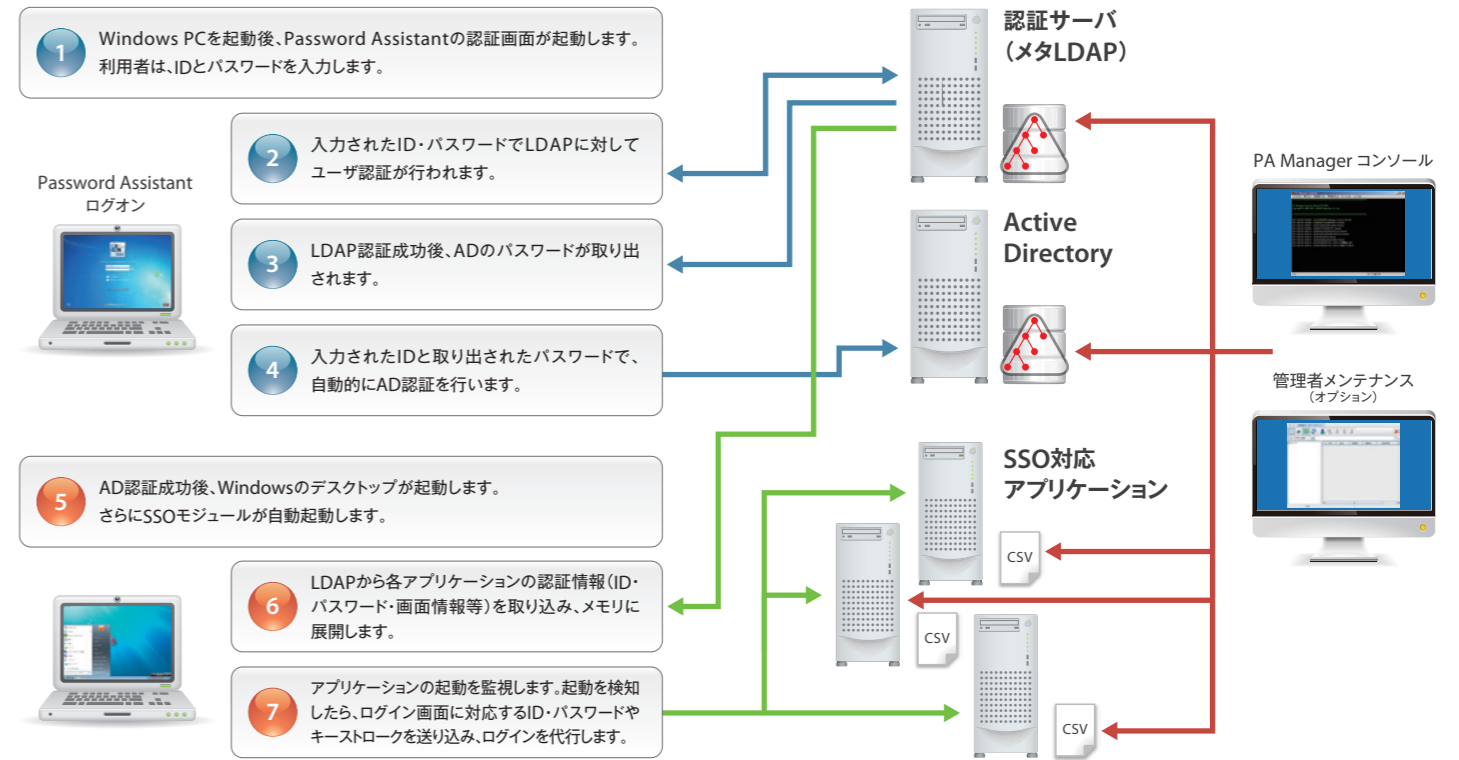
1
Windows PCを起動後、Password Assistantの認証画面が起動します。利用者は、IDとパスワードを入力します。

Password Assistant
ログオン

2
入力されたID・パスワードでLDAPに対してユーザ認証が行われます。

3
LDAP認証成功後、ADのパスワードが取り出されます。

4
入力されたIDと取り出されたパスワードで、自動的にAD認証を行います。

5
AD認証成功後、Windowsのデスクトップが起動します。さらにSSOモジュールが自動起動します。

6
LDAPから各アプリケーションの認証情報（ID・パスワード・画面情報等）を取り込み、メモリに展開します。

7
アプリケーションの起動を監視します。起動を検知したら、ログイン画面に対応するID・パスワードやキーストロークを送り込み、ログインを代行します。

認証サーバ
（メタLDAP）

Active Directory

SSO対応
アプリケーション

PA Manager コンソール

管理者メンテナンス
（オプション）

CSV

CSV

CSV